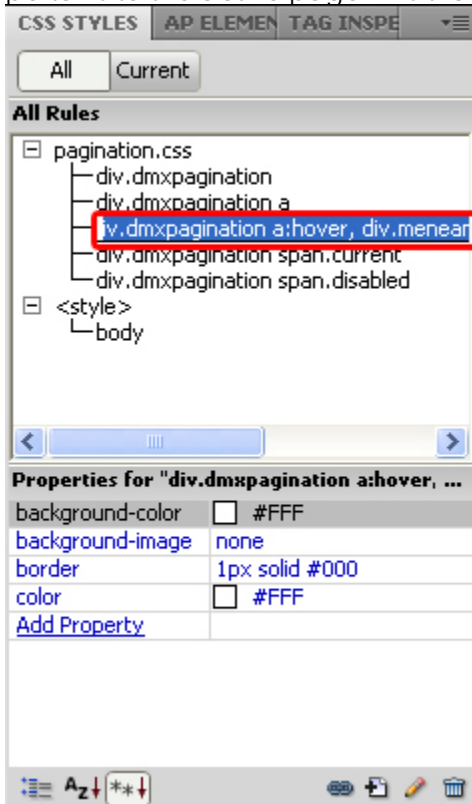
CSS STYLES | AP ELEMEN | TAG INSPE

All | Current

All Rules

pagination.css
div.dmxpagination
div.dmxpagination a
iv.dmxpagination a:hover, div.menear
div.dmxpagination span.current
div.dmxpagination span.disabled
<style>
body

Properties for "div.dmxpagination a:hover, ...

| | |
|---|---|
| background-color | #FFF |
| background-image | none |
| border | 1px solid #000 |
| color | #FFF |
| Add Property | |